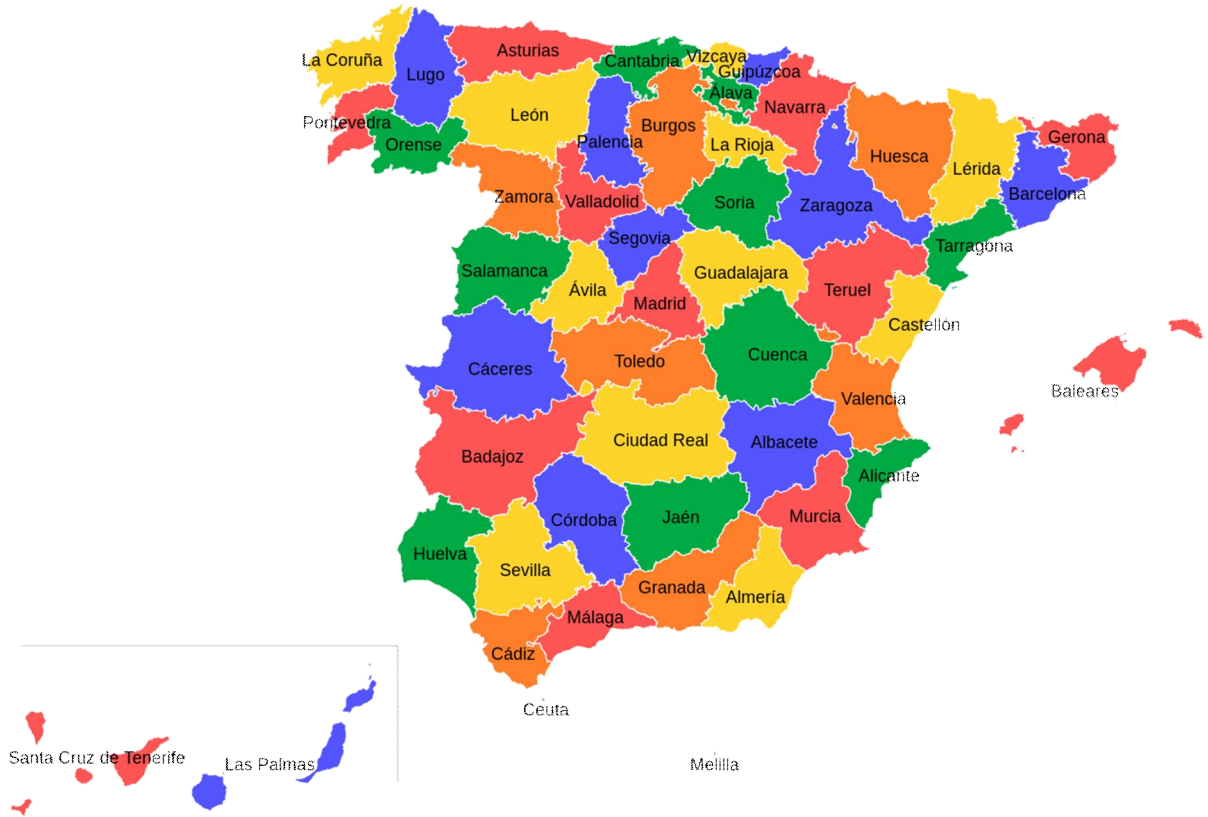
La Coruña
Lugo
Asturias
Cantabria
Vizcaya
Guipúzcoa
Álava
Navarra
Pontevedra
Orense
León
Palencia
Burgos
La Rioja
Huesca
Gerona
Lérida
Barcelona
Zamora
Valladolid
Soria
Zaragoza
Segovia
Tarragona
Salamanca
Ávila
Madrid
Guadalajara
Teruel
Castellón
Cáceres
Toledo
Cuenca
Baleares
Valencia
Badajoz
Ciudad Real
Albacete
Alicante
Córdoba
Jaén
Murcia
Huelva
Sevilla
Granada
Almería
Málaga
Cádiz
Ceuta
Melilla
Santa Cruz de Tenerife
Las Palmas